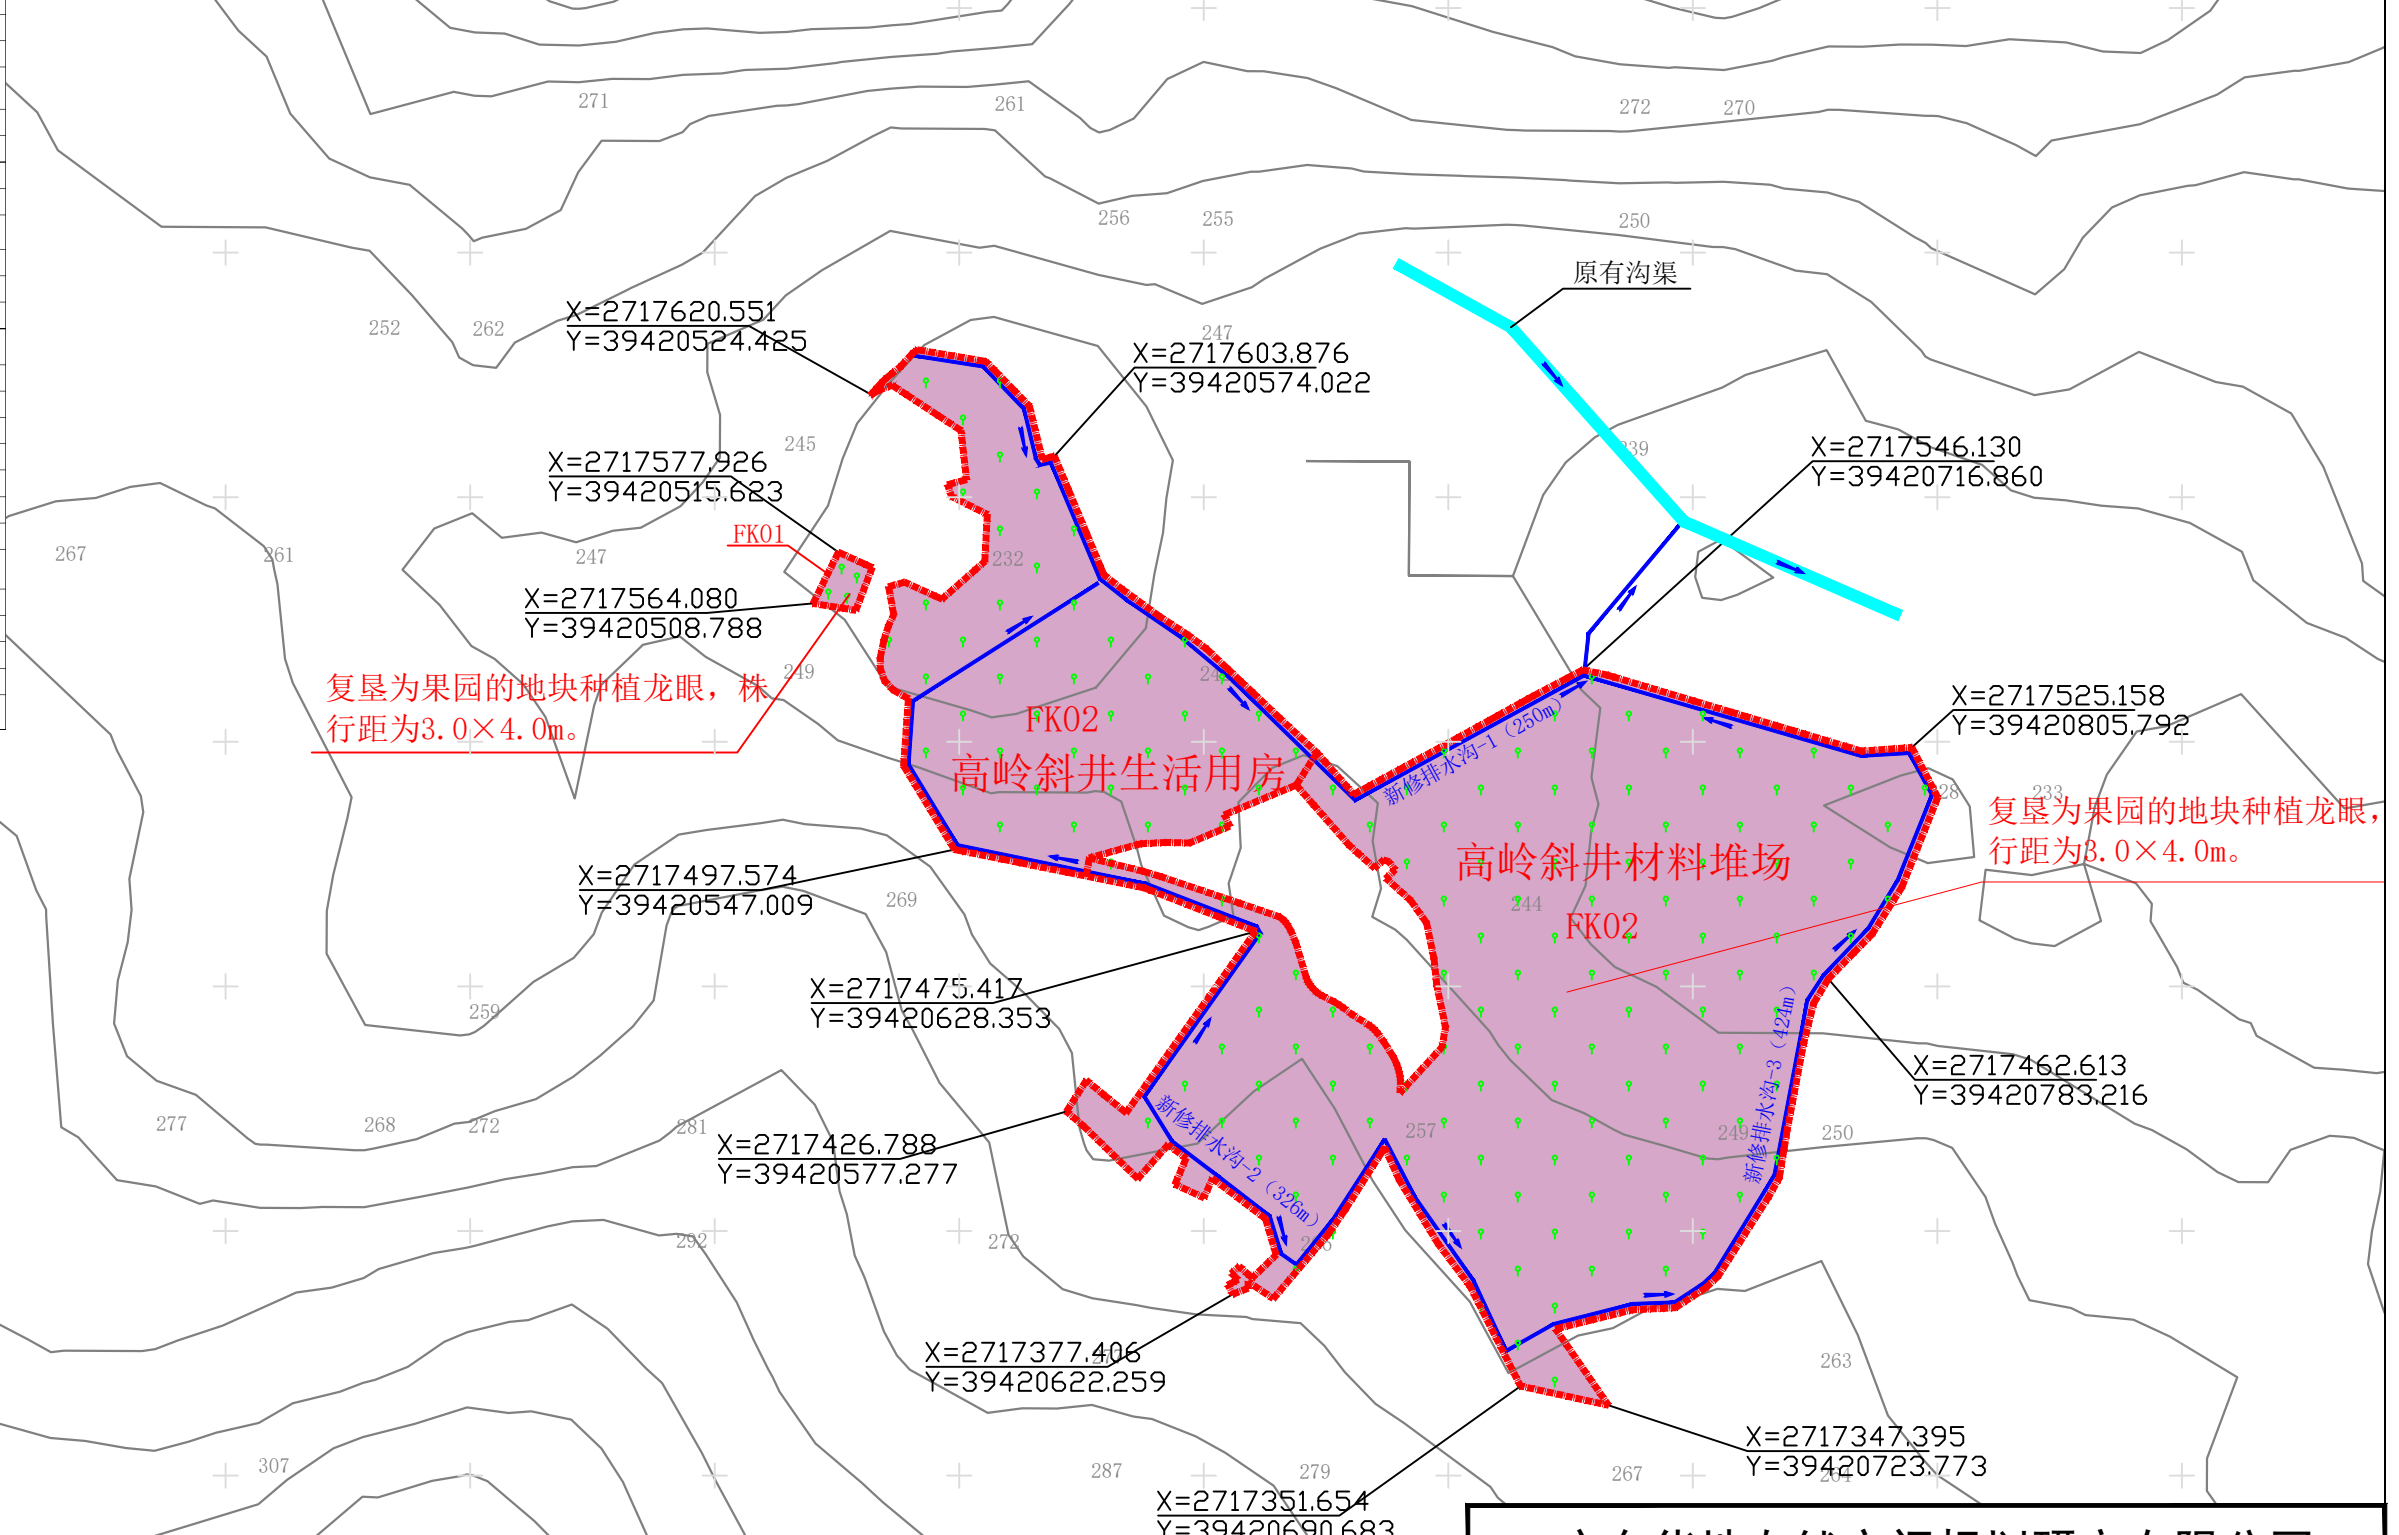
271
261
272
270
256
255
250
原有沟渠
252
262
X=2717620.551
Y=39420524.425
247
X=2717603.876
Y=39420574.022
245
X=2717577.926
Y=39420515.623
239
X=2717546.130
Y=39420716.860
FK01
267
261
247
232
X=2717564.080
Y=39420508.788
249
复垦为果园的地块种植龙眼，株行距为3.0×4.0m。
FK02
X=2717525.158
Y=39420805.792
高岭斜井生活用房
新修排水沟-1（250m）
233
复垦为果园的地块种植龙眼，
行距为3.0×4.0m。
高岭斜井材料堆场
X=2717497.574
Y=39420547.009
269
244
FK02
X=2717475.417
Y=39420628.353
259
新修排水沟-3（424m）
X=2717462.613
Y=39420783.216
277
268
272
281
X=2717426.788
Y=39420577.277
新修排水沟-2（326m）
257
249
250
292
272
X=2717377.406
Y=39420622.259
263
307
287
279
267
X=2717347.395
Y=39420723.773
X=2717351.654
Y=39420690.683
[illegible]